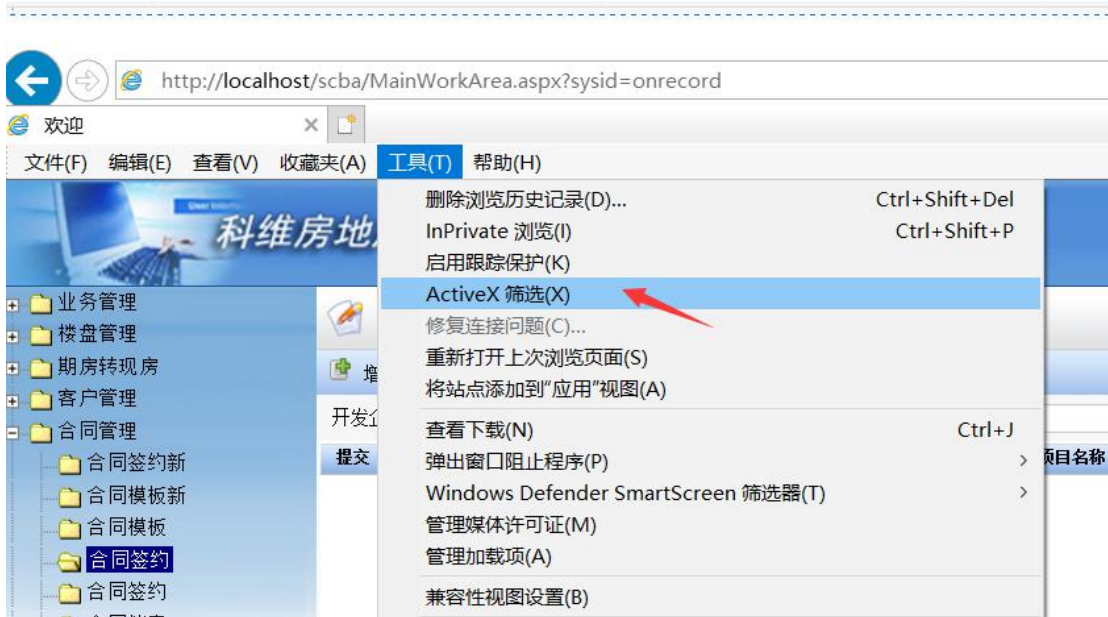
http://localhost/scba/MainWorkArea.aspx?sysid=onrecord

欢迎

文件(F) 编辑(E) 查看(V) 收藏夹(A) 工具(T) 帮助(H)

科维房地

业务管理
楼盘管理
期房转现房
客户管理
合同管理
合同签约新
合同模板新
合同模板
合同签约
合同签约

增
开发
提交
项目名称

删除浏览历史记录(D)... Ctrl+Shift+Del
InPrivate 浏览(I) Ctrl+Shift+P
启用跟踪保护(K)
ActiveX 筛选(X)
修复连接问题(C)...
重新打开上次浏览页面(S)
将站点添加到"应用"视图(A)
查看下载(N) Ctrl+J
弹出窗口阻止程序(P)
Windows Defender SmartScreen 筛选器(T)
管理媒体许可证(M)
管理加载项(A)
兼容性视图设置(B)